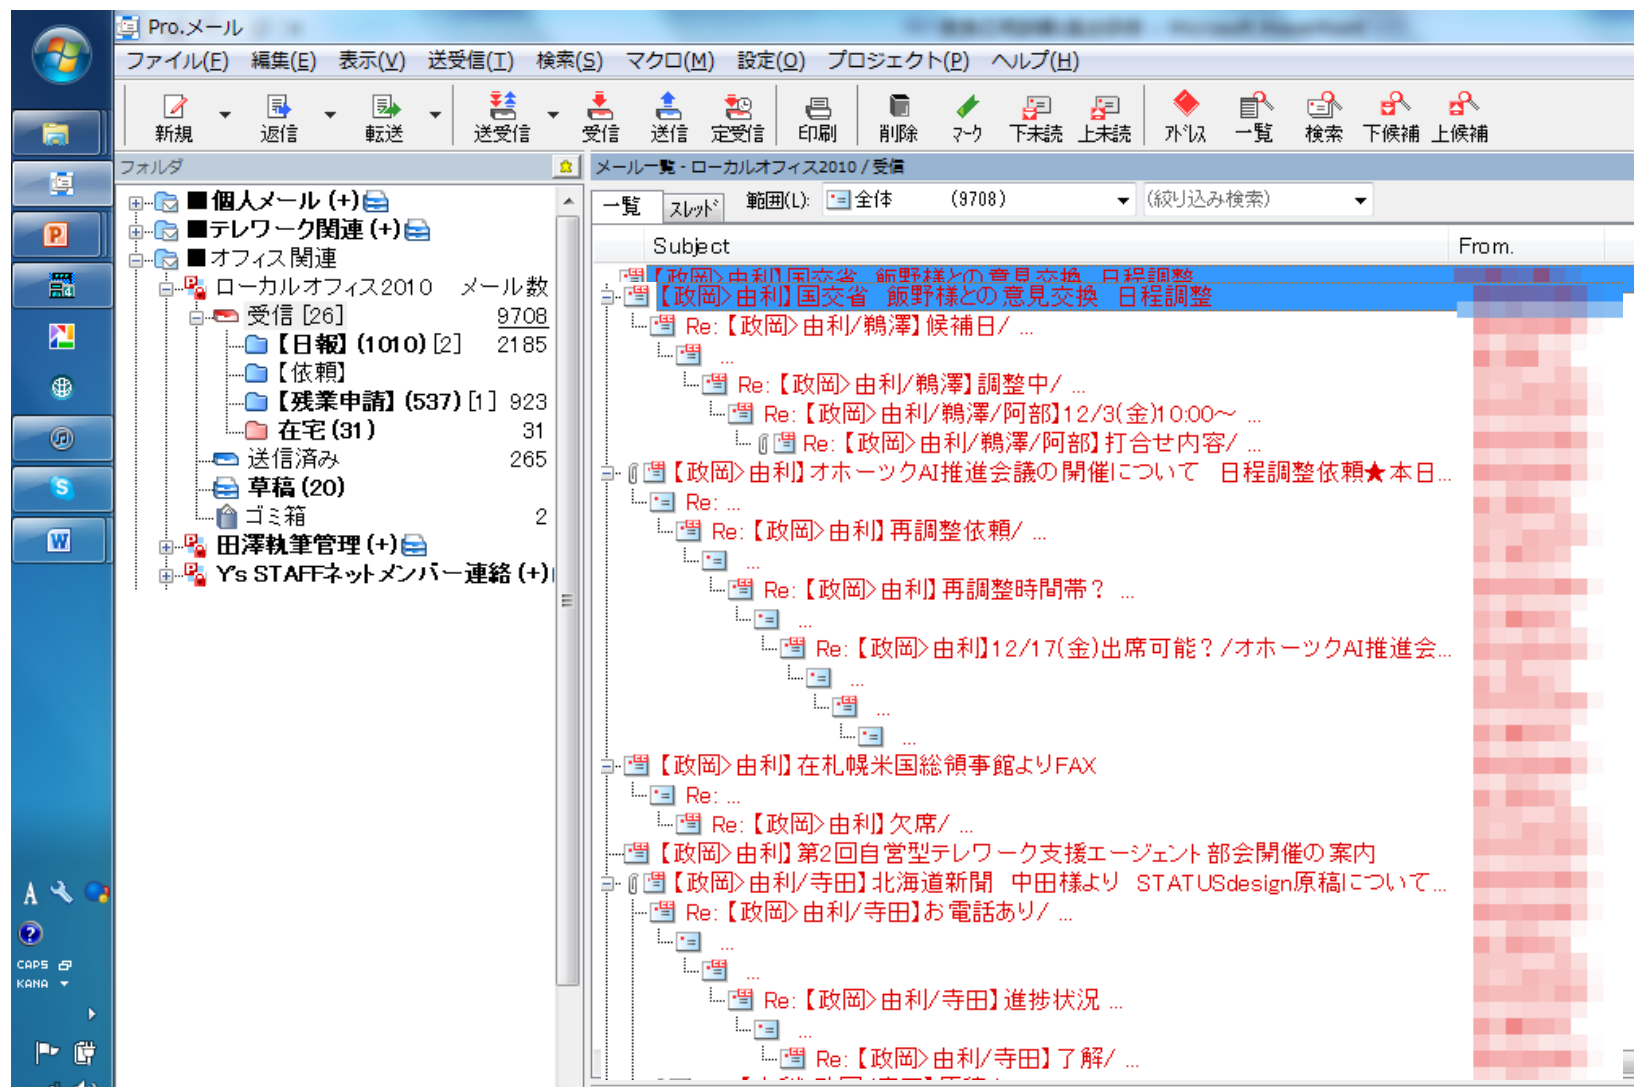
Pro.メール

ファイル(F) 編集(E) 表示(V) 送受信(T) 検索(S) マクロ(M) 設定(O) プロジェクト(P) ヘルプ(H)

新規 返信 転送 送受信 受信 送信 定受信 印刷 削除 マーク 下未読 上未読 アドレス 一覧 検索 下候補 上候補

フォルダ

■個人メール (+)
■テレワーク関連 (+)
■オフィス関連
ローカルオフィス2010 メール数
受信 [26] 9708
【日報】(1010) [2] 2185
【依頼】
【残業申請】(537) [1] 923
在宅 (31) 31
送信済み 265
草稿 (20)
ゴミ箱 2
田澤執筆管理 (+)
Y's STAFFネットメンバー連絡 (+)

メール一覧 - ローカルオフィス2010 / 受信

一覧 スレッド 範囲(L): 全体 (9708) (絞り込み検索)

Subject From

【政岡>由利】国交省 飯野様との意見交換 日程調整
Re: 【政岡>由利/鵜澤】候補日/ ...
...
Re: 【政岡>由利/鵜澤】調整中/ ...
Re: 【政岡>由利/鵜澤/阿部】12/3(金)10:00~ ...
Re: 【政岡>由利/鵜澤/阿部】打合せ内容/ ...
【政岡>由利】オホーツクAI推進会議の開催について 日程調整依頼★本日...
Re: ...
Re: 【政岡>由利】再調整依頼/ ...
...
Re: 【政岡>由利】再調整時間帯？ ...
...
Re: 【政岡>由利】12/17(金)出席可能？/オホーツクAI推進会...
...
...
...
【政岡>由利】在札幌米国総領事館よりFAX
Re: ...
Re: 【政岡>由利】欠席/ ...
【政岡>由利】第2回自営型テレワーク支援エージェント部会開催の案内
【政岡>由利/寺田】北海道新聞 中田様より STATUSdesign原稿について...
Re: 【政岡>由利/寺田】お電話あり/ ...
...
...
Re: 【政岡>由利/寺田】進捗状況 ...
...
Re: 【政岡>由利/寺田】了解/ ...

CAPS
KANA